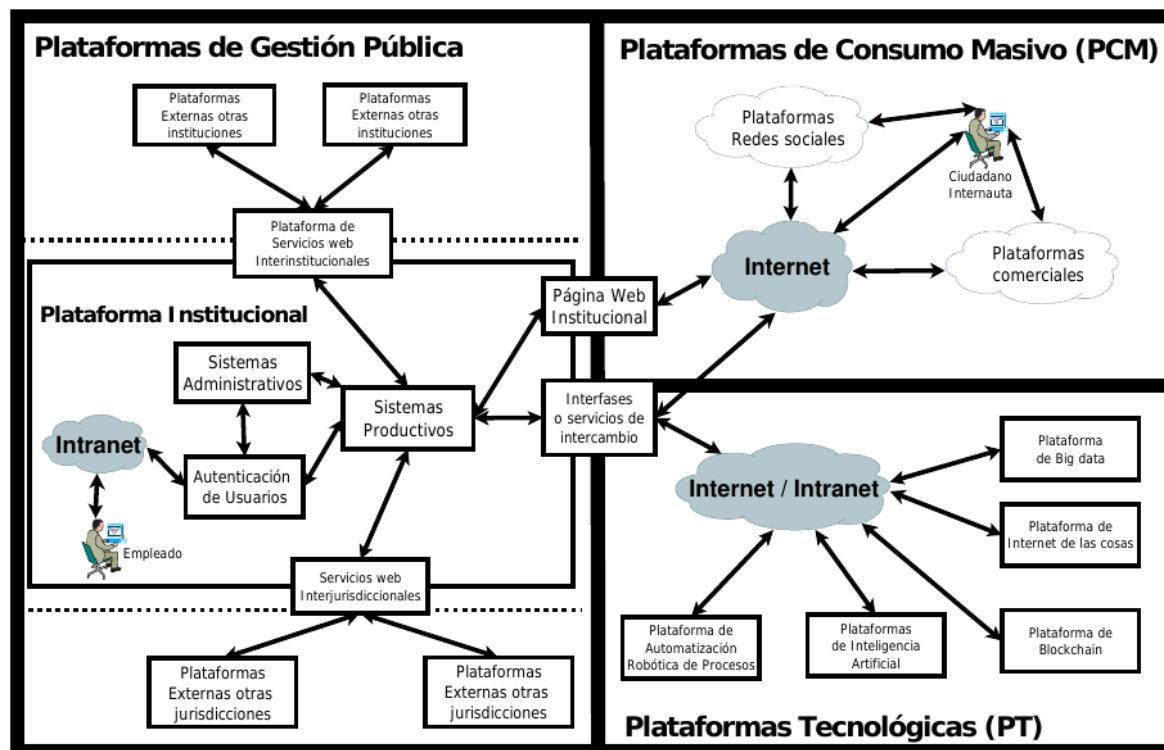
Plataformas de Gestión Pública

Plataformas Externas otras instituciones

Plataformas Externas otras instituciones

Plataforma de Servicios web Interinstitucionales

Plataforma Institucional

Sistemas Administrativos

Sistemas Productivos

Intranet

Autenticación de Usuarios

Empleado

Servicios web Interjurisdiccionales

Plataformas Externas otras jurisdicciones

Plataformas Externas otras jurisdicciones

Página Web Institucional

Interfases o servicios de intercambio

Plataformas de Consumo Masivo (PCM)

Plataformas Redes sociales

Ciudadano Internauta

Internet

Plataformas comerciales

Internet / Intranet

Plataforma de Big data

Plataforma de Internet de las cosas

Plataforma de Blockchain

Plataforma de Automatización Robótica de Procesos

Plataformas de Inteligencia Artificial

Plataformas Tecnológicas (PT)